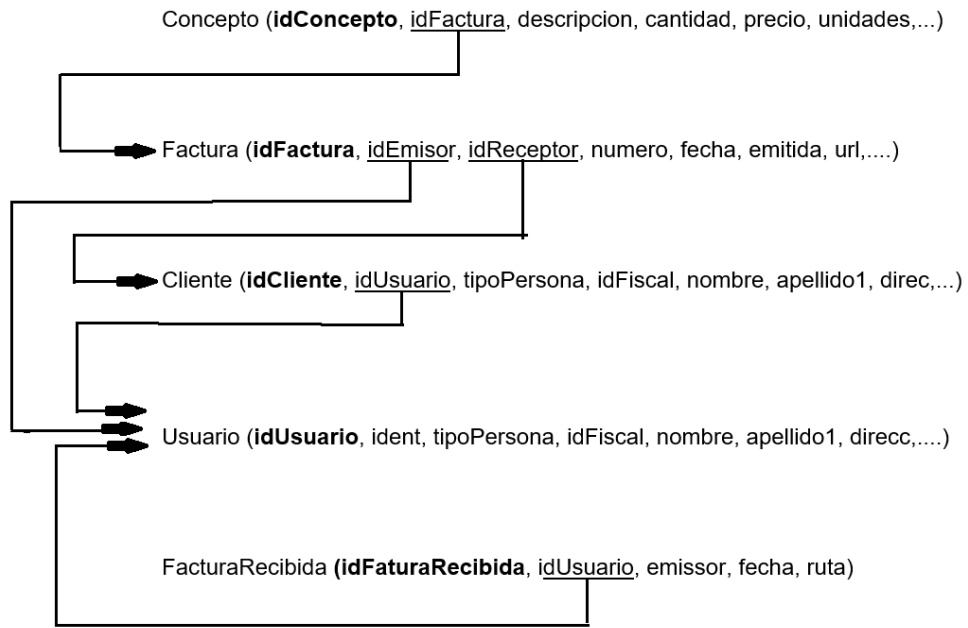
Concepto (**idConcepto**, idFactura, descripcion, cantidad, precio, unidades,...)

Factura (**idFactura**, idEmisor, idReceptor, numero, fecha, emitida, url,....)

Cliente (**idCliente**, idUsuario, tipoPersona, idFiscal, nombre, apellido1, direc,...)

Usuario (**idUsuario**, ident, tipoPersona, idFiscal, nombre, apellido1, direcc,....)

FacturaRecibida **(idFaturaRecibida**, idUsuario, emissor, fecha, ruta)